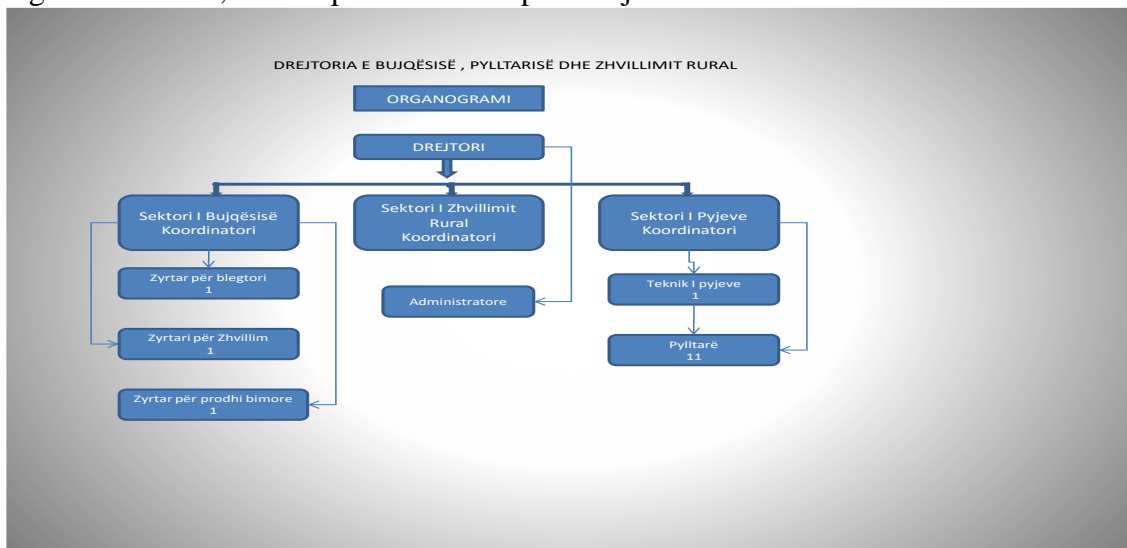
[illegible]

DREJTORIA E BUJQËSISË , PYLLTARISË DHE ZHVILLIMIT RURAL

ORGANOGRAMI

DREJTORI

Sektori I Bujqësisë Koordinatori

Sektori I Zhvillimit Rural Koordinatori

Sektori I Pyjeve Koordinatori

Zyrtar për blegtori 1

Zyrtari për Zhvillim 1

Zyrtar për prodhi bimore 1

Administratore

Teknik I pyjeve 1

Pylltarë 11